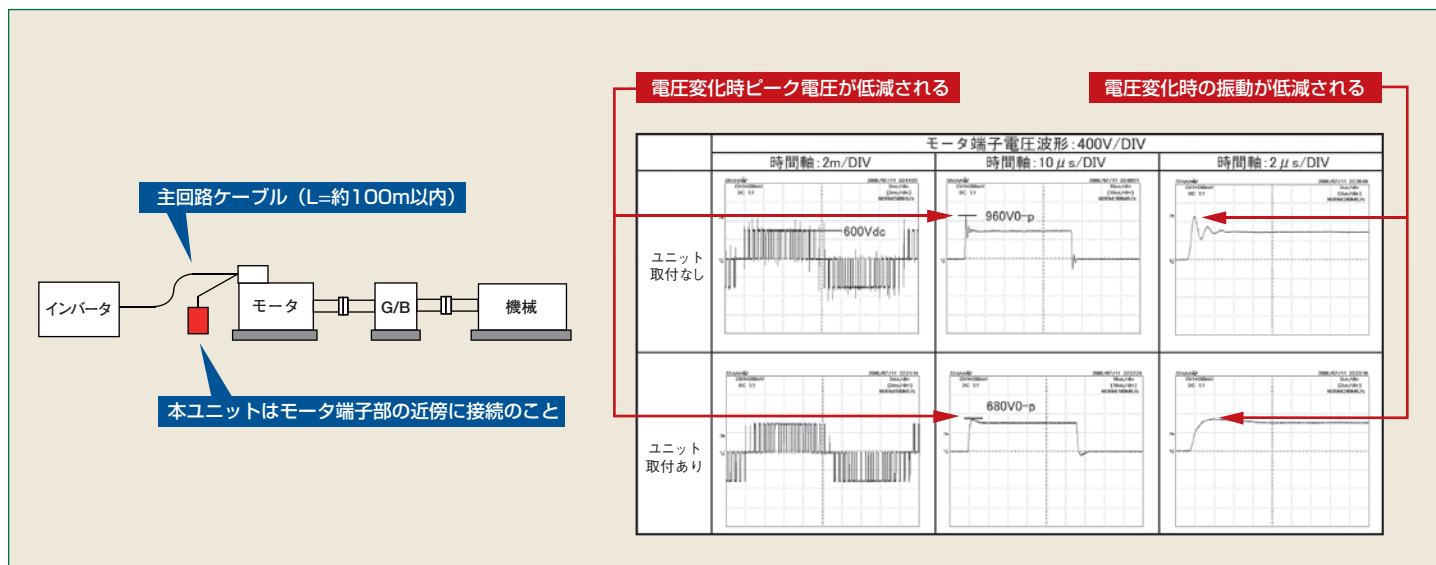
電圧変化時ピーク電圧が低減される

電圧変化時の振動が低減される

主回路ケーブル（L=約100m以内）

インバータ

モータ

G/B

機械

本ユニットはモータ端子部の近傍に接続のこと

| | モータ端子電圧波形：400V/DIV | | |
|---|---|---|---|
| | 時間軸：2m/DIV | 時間軸：10$\mu$s/DIV | 時間軸：2$\mu$s/DIV |
| ユニット取付なし | 600Vdc | 960V0-p | |
| ユニット取付あり | | 680V0-p | |